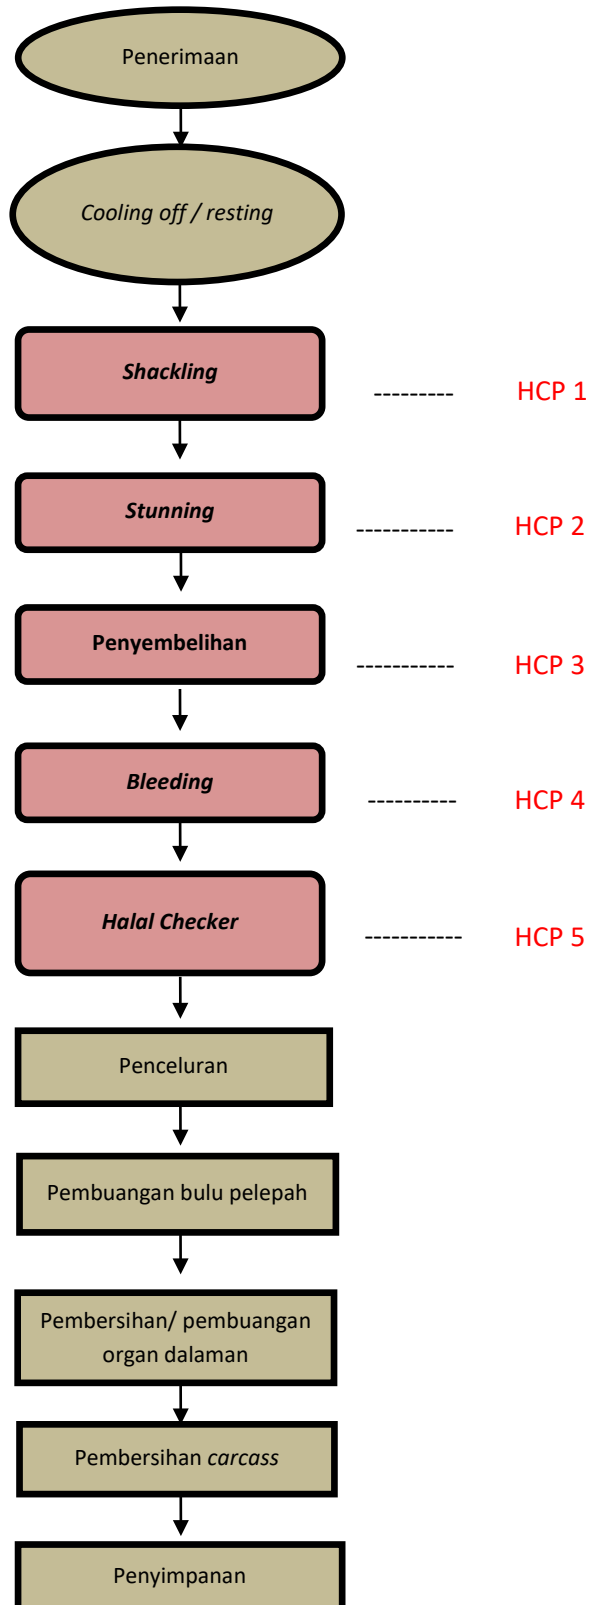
Penerimaan

Cooling off / resting

Shackling --------- HCP 1

Stunning ----------- HCP 2

Penyembelihan ----------- HCP 3

Bleeding ---------- HCP 4

Halal Checker ----------- HCP 5

Penceluran

Pembuangan bulu pelepah

Pembersihan/ pembuangan organ dalaman

Pembersihan carcass

Penyimpanan